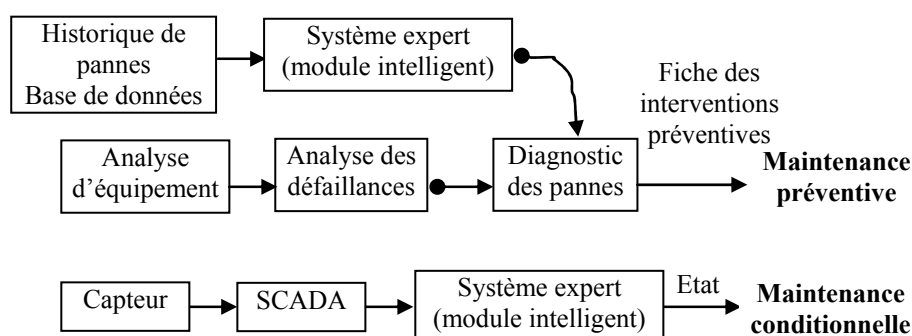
Historique de pannes Base de données

Système expert (module intelligent)

Fiche des interventions préventives

Analyse d'équipement

Analyse des défaillances

Diagnostic des pannes

**Maintenance préventive**

Capteur

SCADA

Système expert (module intelligent)

Etat

**Maintenance conditionnelle**